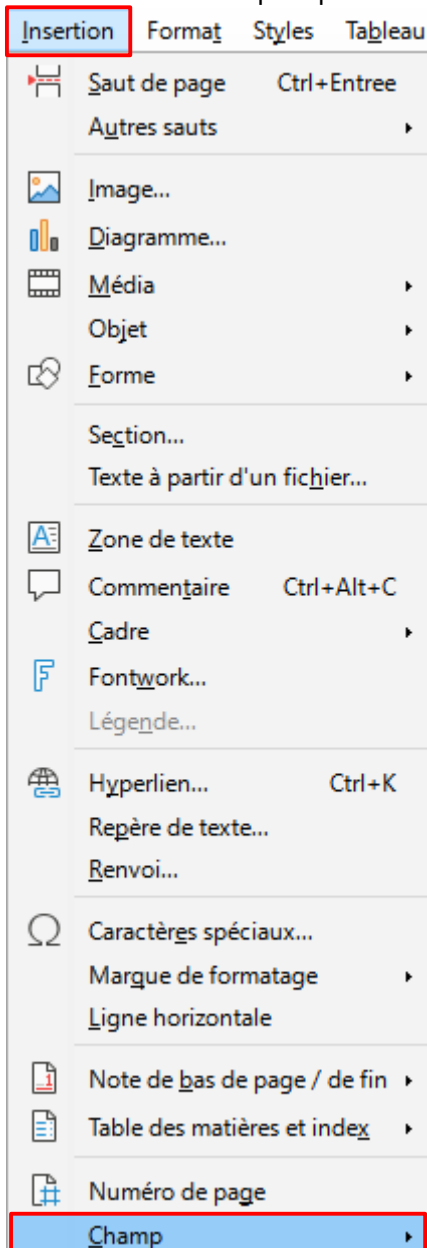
Insertion Format Styles Tableau

Saut de page Ctrl+Entree
Autres sauts

Image...
Diagramme...
Média
Objet
Forme

Section...
Texte à partir d'un fichier...

Zone de texte
Commentaire Ctrl+Alt+C
Cadre
Fontwork...
Légende...

Hyperlien... Ctrl+K
Repère de texte...
Renvoi...

Caractères spéciaux...
Marque de formatage
Ligne horizontale

Note de bas de page / de fin
Table des matières et index

Numéro de page
Champ